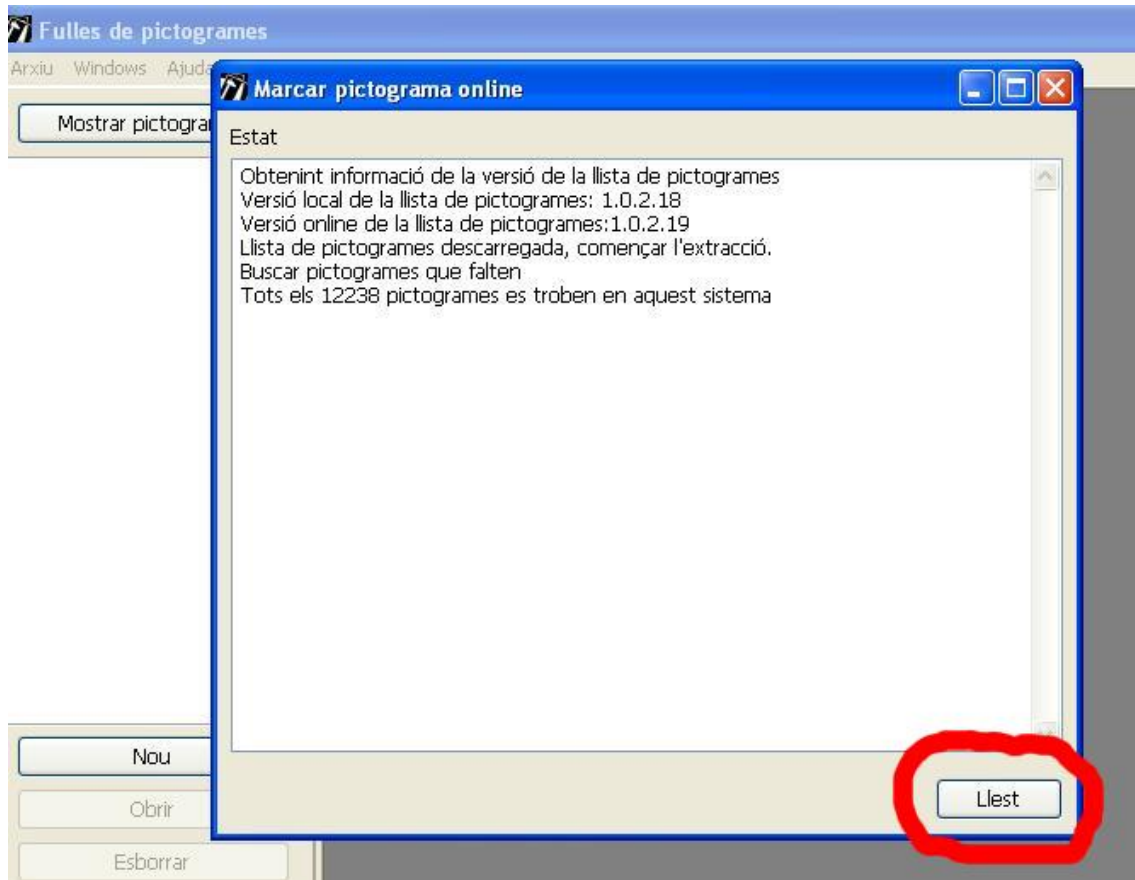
Fulles de pictogrames
Arxiu Windows Ajuda
Mostrar pictogra
Marcar pictograma online
Estat
Obtenint informació de la versió de la llista de pictogrames
Versió local de la llista de pictogrames: 1.0.2.18
Versió online de la llista de pictogrames:1.0.2.19
Llista de pictogrames descarregada, començar l'extracció.
Buscar pictogrames que falten
Tots els 12238 pictogrames es troben en aquest sistema
Nou
Obrir
Esborrar
Llest